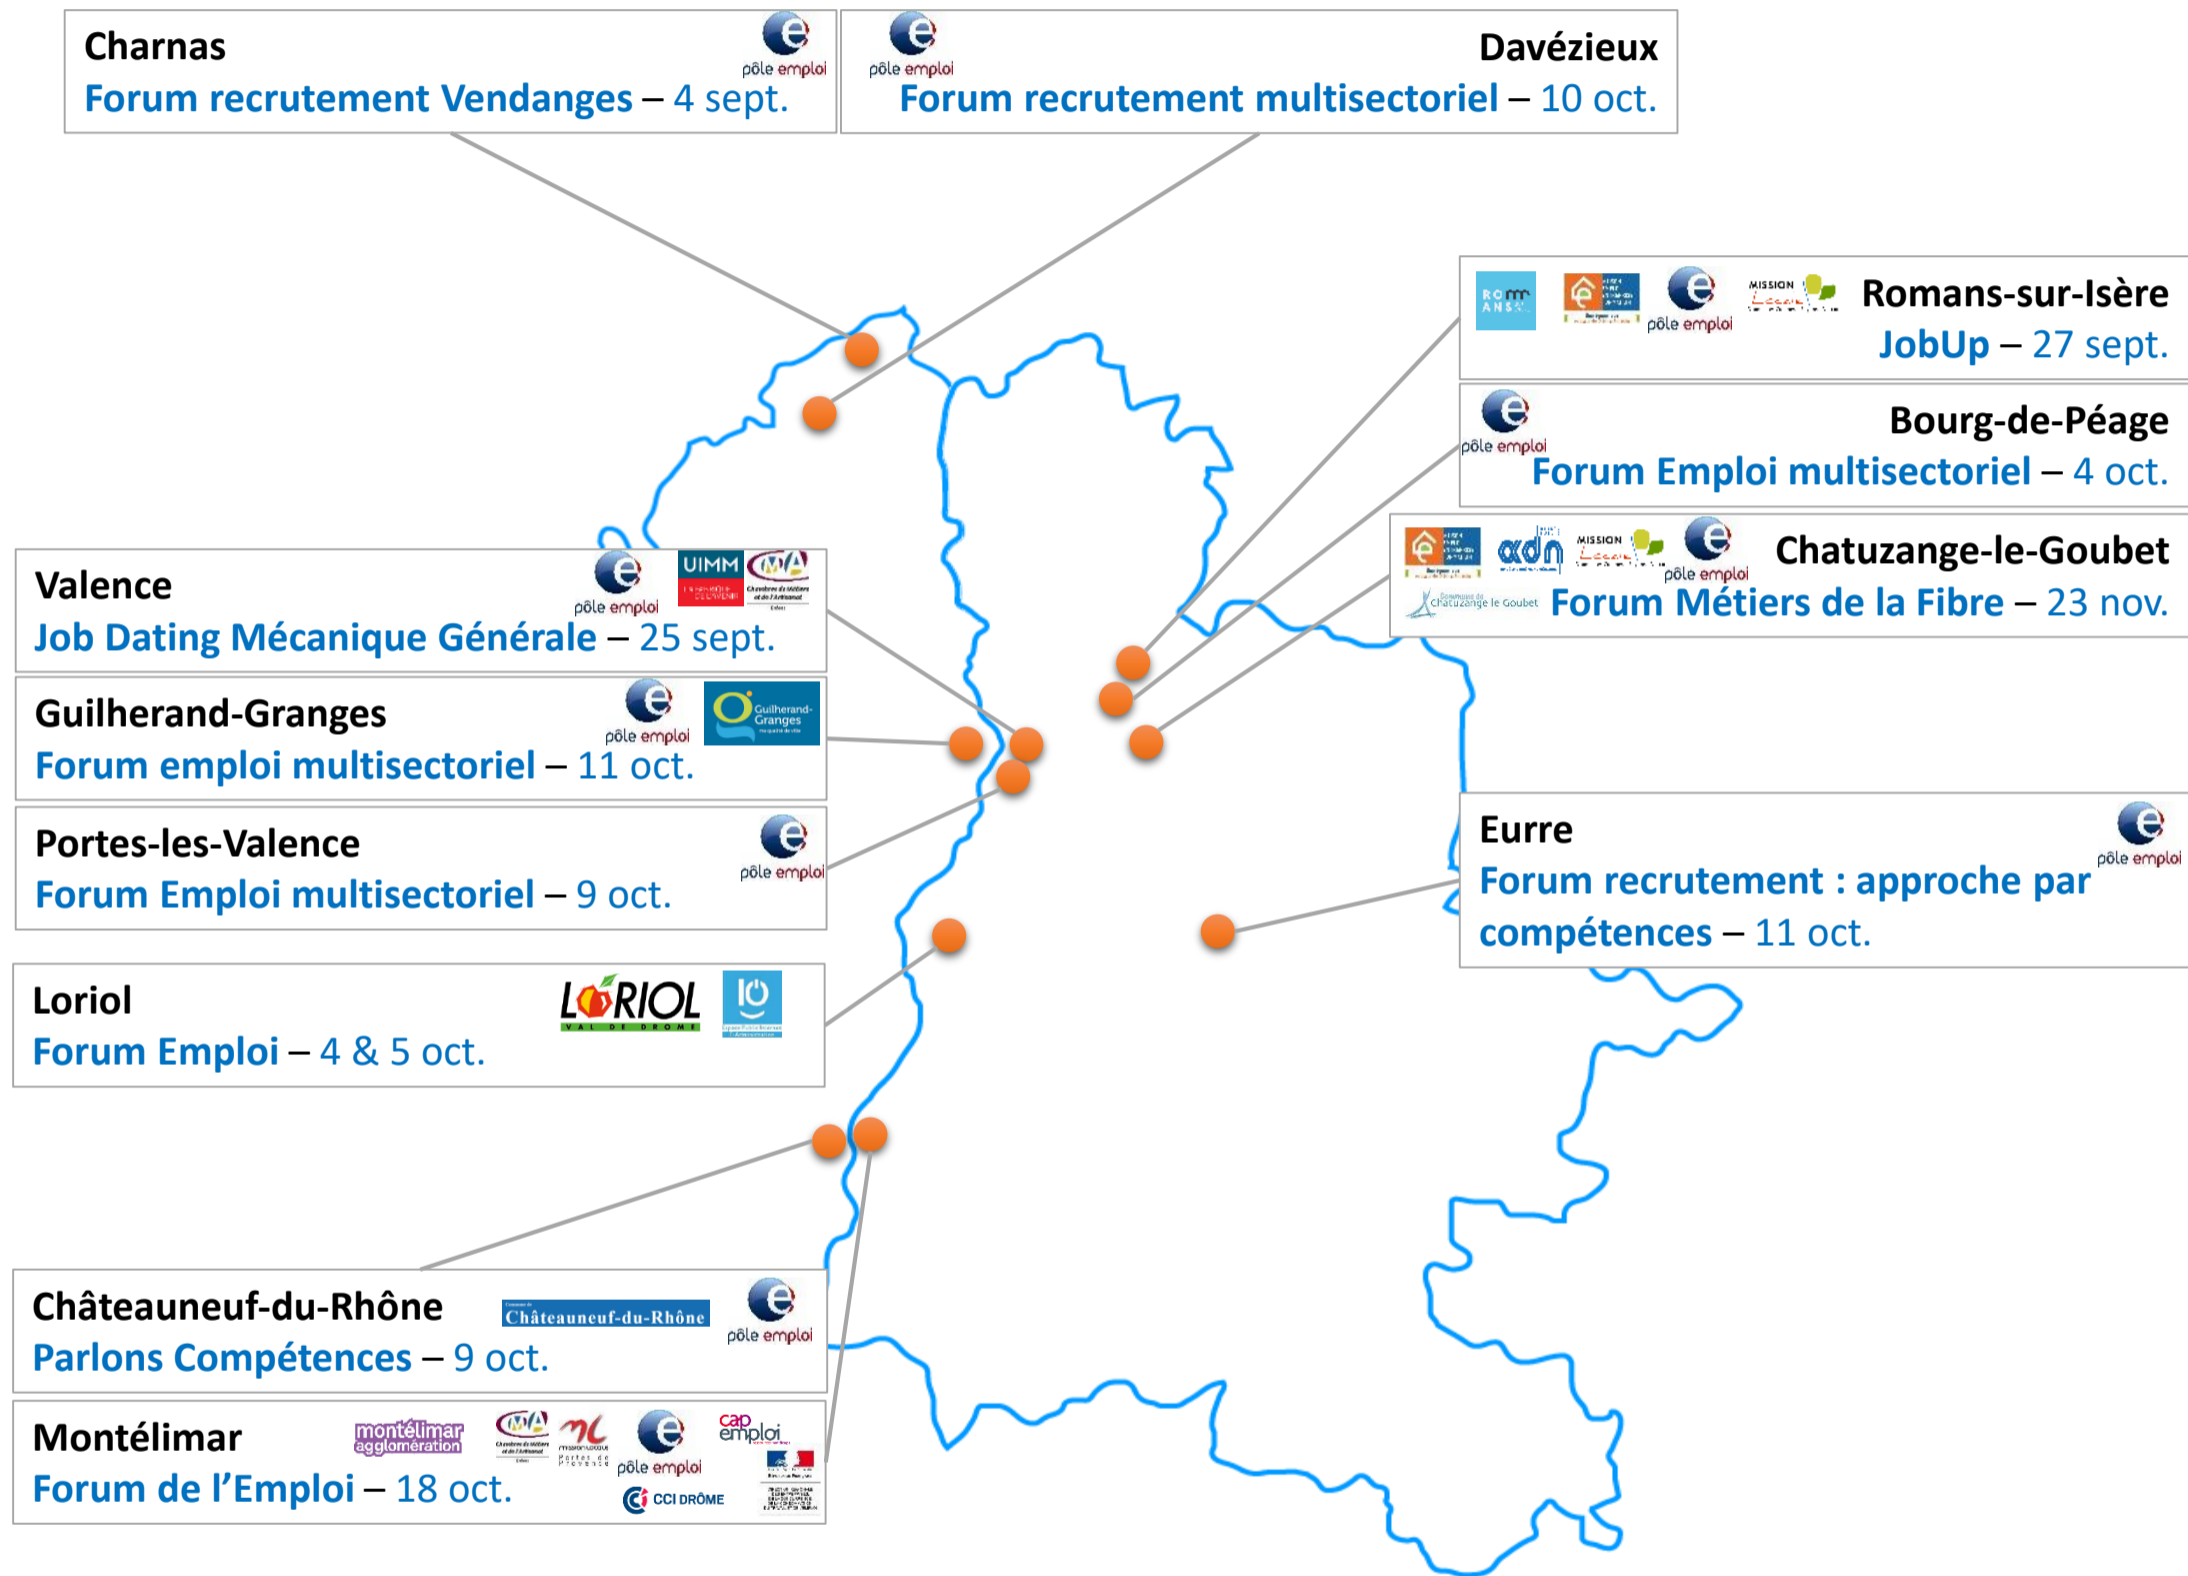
Charnas
pôle emploi
Forum recrutement Vendanges – 4 sept.

pôle emploi
Davézieux
Forum recrutement multisectoriel – 10 oct.

pôle emploi
MISSION Locale
Romans-sur-Isère
JobUp – 27 sept.

pôle emploi
Bourg-de-Péage
Forum Emploi multisectoriel – 4 oct.

adn
MISSION Locale
pôle emploi
Chatuzange-le-Goubet
Chatuzange le Goubet
Forum Métiers de la Fibre – 23 nov.

Valence
pôle emploi
UIMM
Job Dating Mécanique Générale – 25 sept.

Guilherand-Granges
pôle emploi
Guilherand-Granges
Forum emploi multisectoriel – 11 oct.

Portes-les-Valence
pôle emploi
Forum Emploi multisectoriel – 9 oct.

Eurre
pôle emploi
Forum recrutement : approche par compétences – 11 oct.

Loriol
LORIOL
VAL DE DRÔME
Forum Emploi – 4 & 5 oct.

Châteauneuf-du-Rhône
Châteauneuf-du-Rhône
pôle emploi
Parlons Compétences – 9 oct.

Montélimar
montélimar agglomération
pôle emploi
cap emploi
CCI DRÔME
Forum de l’Emploi – 18 oct.